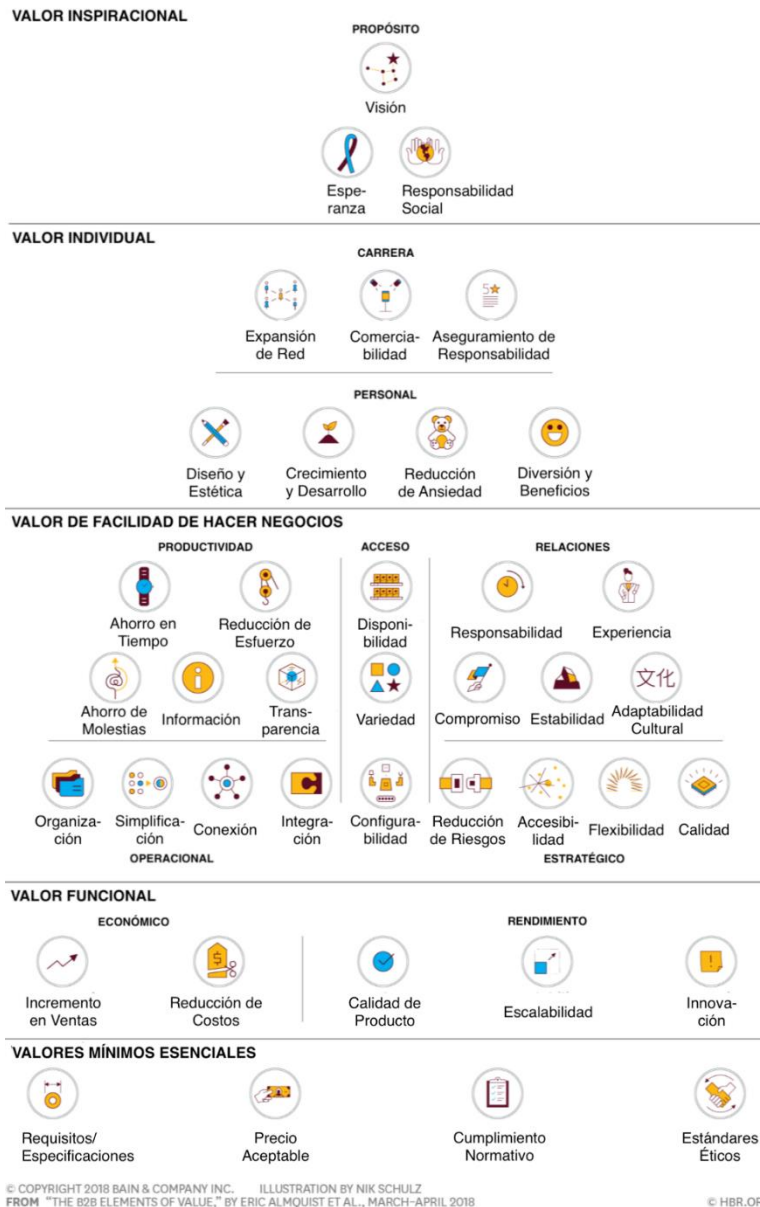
VALOR INSPIRACIONAL

PROPÓSITO

Visión

Esperanza

Responsabilidad Social

VALOR INDIVIDUAL

CARRERA

Expansión de Red

Comercialibilidad

Aseguramiento de Responsabilidad

PERSONAL

Diseño y Estética

Crecimiento y Desarrollo

Reducción de Ansiedad

Diversión y Beneficios

VALOR DE FACILIDAD DE HACER NEGOCIOS

PRODUCTIVIDAD

Ahorro en Tiempo

Reducción de Esfuerzo

Ahorro de Molestias

Información

Transparencia

Organización

Simplificación

Conexión

Integración

OPERACIONAL

ACCESO

Disponibilidad

Variedad

Configurabilidad

RELACIONES

Responsabilidad

Experiencia

Compromiso

Estabilidad

Adaptabilidad Cultural

Reducción de Riesgos

Accesibilidad

Flexibilidad

Calidad

ESTRATÉGICO

VALOR FUNCIONAL

ECONÓMICO

Incremento en Ventas

Reducción de Costos

RENDIMIENTO

Calidad de Producto

Escalabilidad

Innovación

VALORES MÍNIMOS ESENCIALES

Requisitos/ Especificaciones

Precio Aceptable

Cumplimiento Normativo

Estándares Éticos

© COPYRIGHT 2018 BAIN & COMPANY INC. ILLUSTRATION BY NIK SCHULZ
FROM "THE B2B ELEMENTS OF VALUE," BY ERIC ALMQUIST ET AL., MARCH–APRIL 2018

© HBR.OR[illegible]